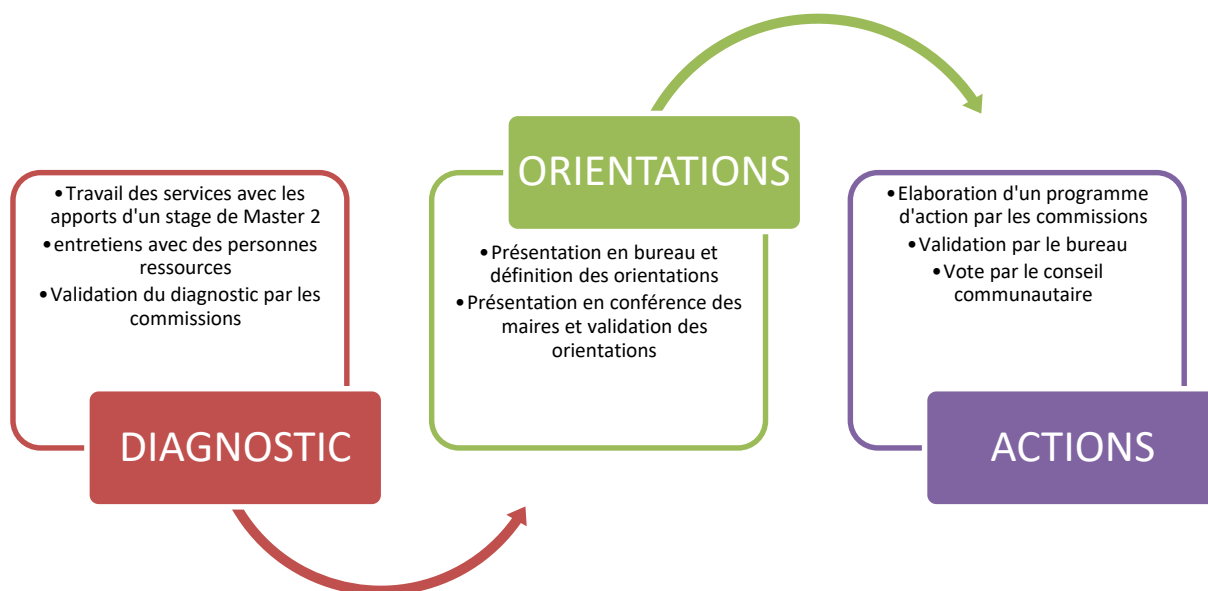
• Travail des services avec les apports d'un stage de Master 2
• entretiens avec des personnes ressources
• Validation du diagnostic par les commissions

DIAGNOSTIC

ORIENTATIONS

• Présentation en bureau et définition des orientations
• Présentation en conférence des maires et validation des orientations

• Elaboration d'un programme d'action par les commissions
• Validation par le bureau
• Vote par le conseil communautaire

ACTIONS